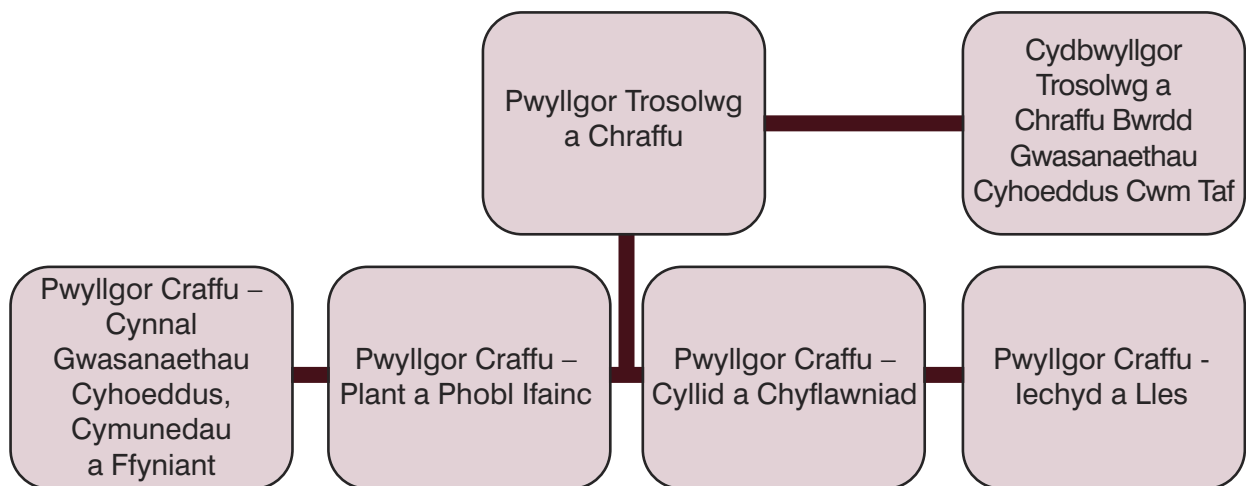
Pwyllgor Trosolwg a Chraffu

Cydbwyllgor Trosolwg a Chraffu Bwrdd Gwasanaethau Cyhoeddus Cwm Taf

Pwyllgor Craffu – Cynnal Gwasanaethau Cyhoeddus, Cymunedau a Ffyniant

Pwyllgor Craffu – Plant a Phobl Ifainc

Pwyllgor Craffu – Cyllid a Chyflawniad

Pwyllgor Craffu - Iechyd a Lles